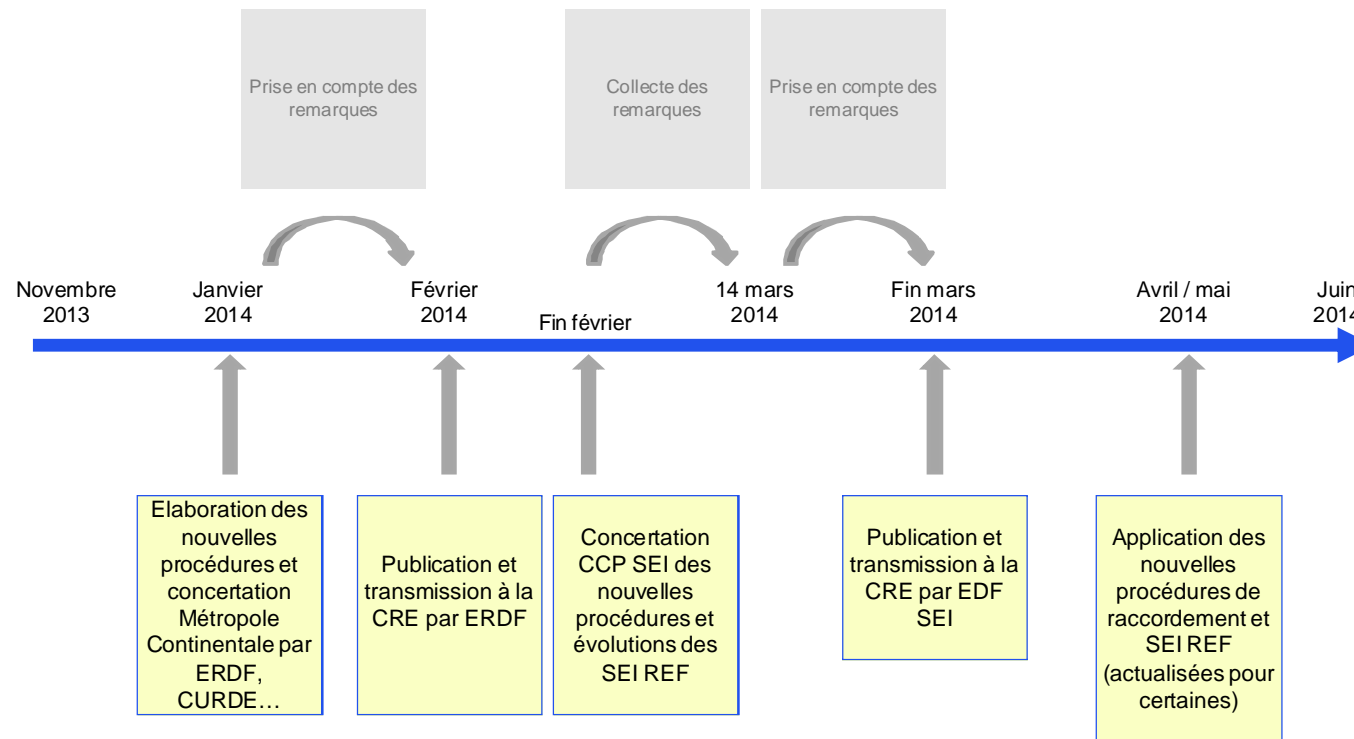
Prise en compte des remarques

Collecte des remarques

Prise en compte des remarques

Novembre 2013

Janvier 2014

Février 2014

Fin février

14 mars 2014

Fin mars 2014

Avril / mai 2014

Juin 2014

Elaboration des nouvelles procédures et concertation Métropole Continentale par ERDF, CURDE…

Publication et transmission à la CRE par ERDF

Concertation CCP SEI des nouvelles procédures et évolutions des SEI REF

Publication et transmission à la CRE par EDF SEI

Application des nouvelles procédures de raccordement et SEI REF (actualisées pour certaines)